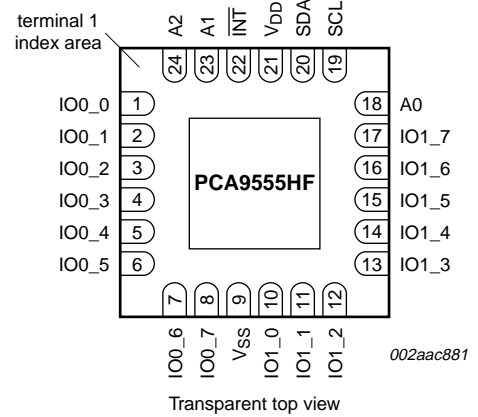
terminal 1 index area

A2 A1 $\overline{INT}$ $V_{DD}$ SDA SCL

24 23 22 21 20 19

IO0_0 1
IO0_1 2
IO0_2 3
IO0_3 4
IO0_4 5
IO0_5 6

PCA9555HF

18 A0
17 IO1_7
16 IO1_6
15 IO1_5
14 IO1_4
13 IO1_3

7 8 9 10 11 12

IO0_6 IO0_7 $V_{SS}$ IO1_0 IO1_1 IO1_2

002aac881

Transparent top view